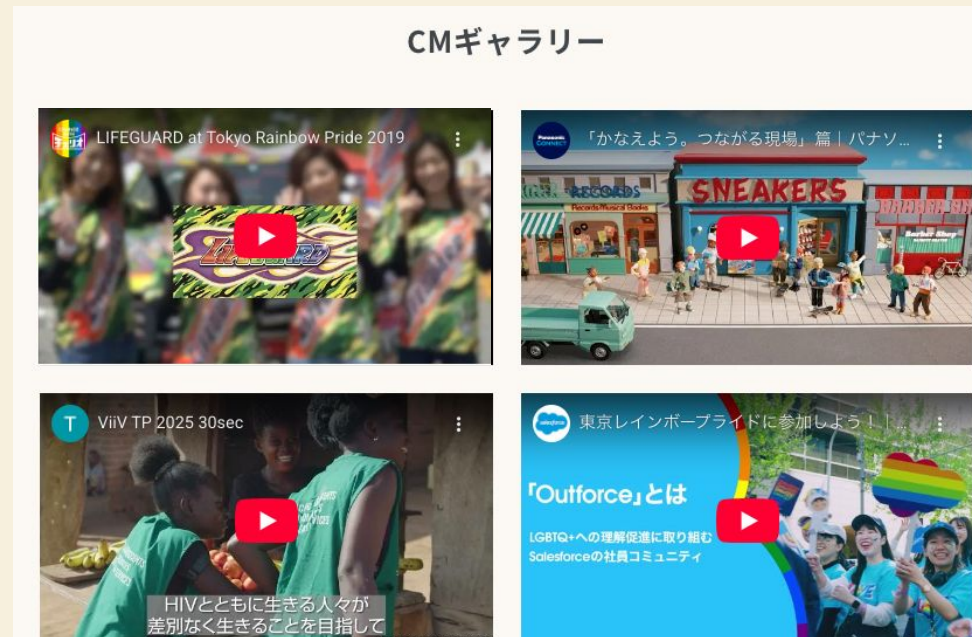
CMギャラリー

LIFEGUARD at Tokyo Rainbow Pride 2019

LIFEGUARD

「かなえよう。つながる現場」篇｜パナソ...

Panasonic CONNECT

RECORDS

Records Musical Books

SNEAKERS

Barber Shop

ViiV TP 2025 30sec

HIVとともに生きる人々が
差別なく生きることを目指して

東京レインボープライドに参加しよう！｜...

salesforce

「Outforce」とは

LGBTQ+への理解促進に取り組む
Salesforceの社員コミュニティ